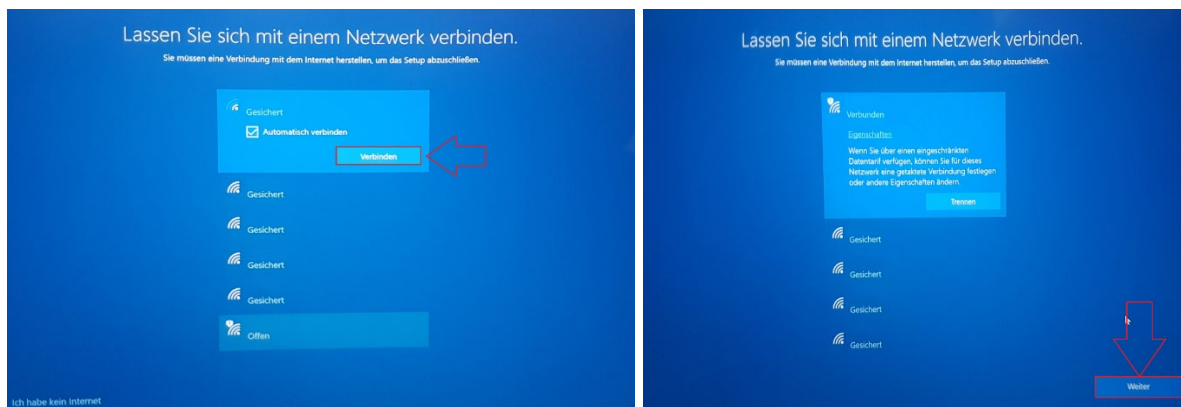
Lassen Sie sich mit einem Netzwerk verbinden.

Sie müssen eine Verbindung mit dem Internet herstellen, um das Setup abzuschließen.

Gesichert

Automatisch verbinden

Verbinden

Gesichert

Gesichert

Gesichert

Gesichert

Offen

Ich habe kein Internet

Lassen Sie sich mit einem Netzwerk verbinden.

Sie müssen eine Verbindung mit dem Internet herstellen, um das Setup abzuschließen.

Verbunden

Eigenschaften

Wenn Sie über einen eingeschränkten Datentarif verfügen, können Sie für dieses Netzwerk eine getaktete Verbindung festlegen oder andere Eigenschaften ändern.

Trennen

Gesichert

Gesichert

Gesichert

Gesichert

Weiter